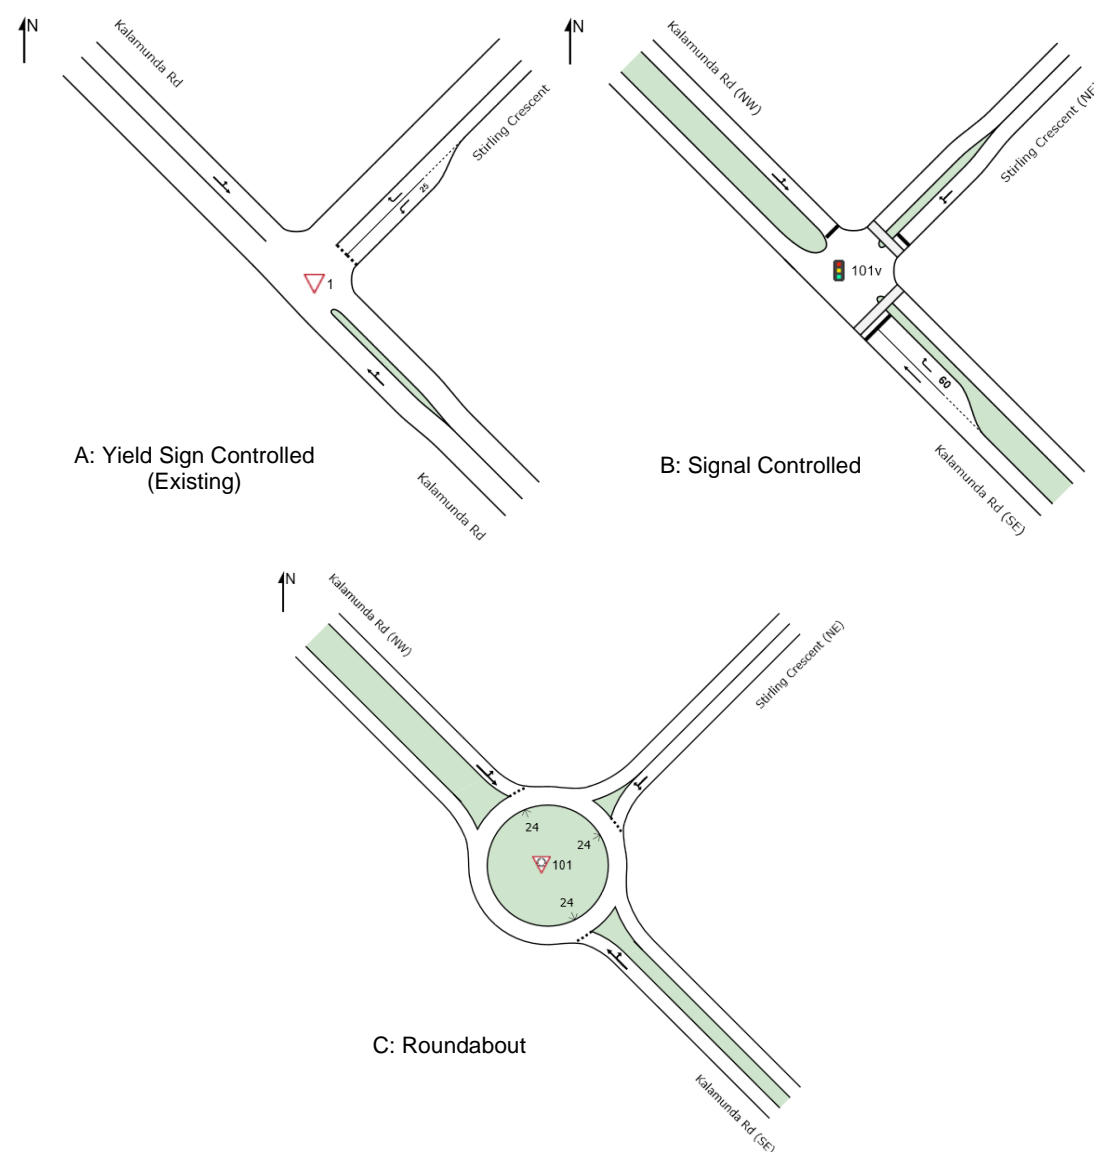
N

Kalamunda Rd

Stirling Crescent

25

1

Kalamunda Rd

A: Yield Sign Controlled (Existing)

N

Kalamunda Rd (NW)

Stirling Crescent (NE

101v

60

Kalamunda Rd (SE)

B: Signal Controlled

N

Kalamunda Rd (NW)

Stirling Crescent (NE)

24

24

101

24

C: Roundabout

Kalamunda Rd (SE)